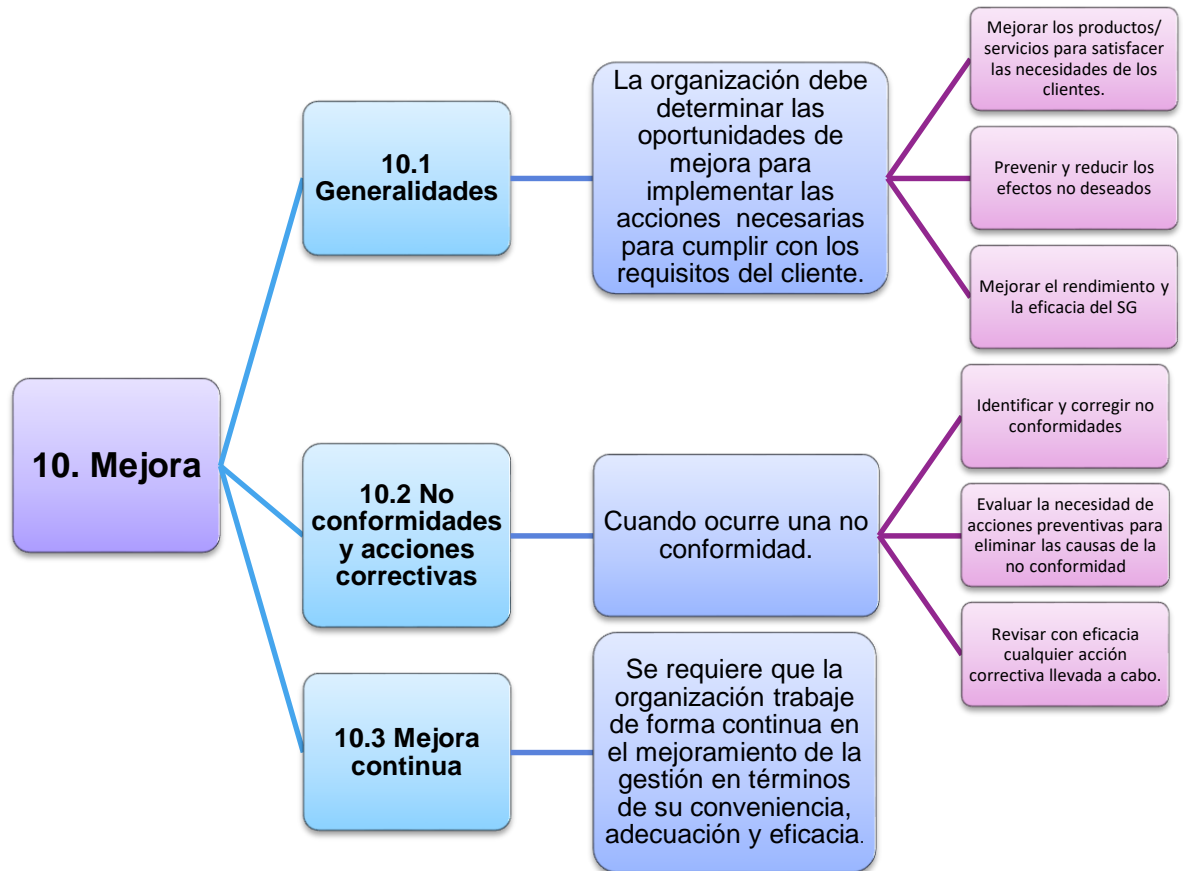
10. Mejora

10.1 Generalidades

La organización debe determinar las oportunidades de mejora para implementar las acciones necesarias para cumplir con los requisitos del cliente.

Mejorar los productos/ servicios para satisfacer las necesidades de los clientes.

Prevenir y reducir los efectos no deseados

Mejorar el rendimiento y la eficacia del SG

10.2 No conformidades y acciones correctivas

Cuando ocurre una no conformidad.

Identificar y corregir no conformidades

Evaluar la necesidad de acciones preventivas para eliminar las causas de la no conformidad

Revisar con eficacia cualquier acción correctiva llevada a cabo.

10.3 Mejora continua

Se requiere que la organización trabaje de forma continua en el mejoramiento de la gestión en términos de su conveniencia, adecuación y eficacia.